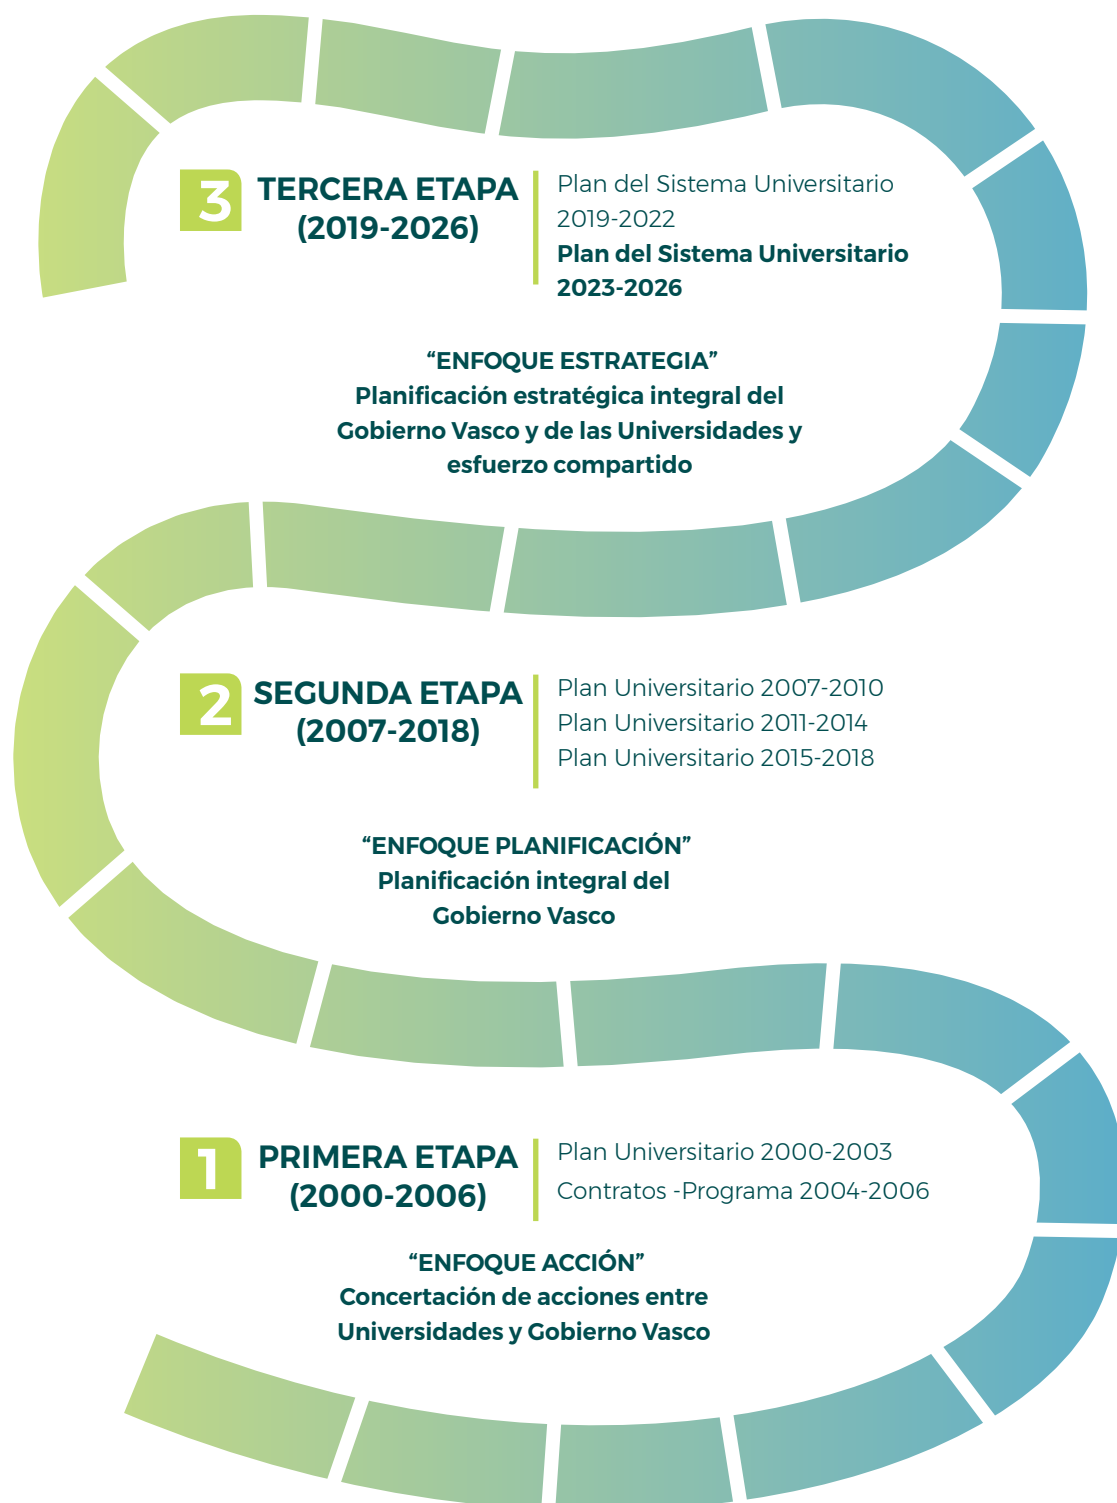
3 TERCERA ETAPA (2019-2026)

Plan del Sistema Universitario 2019-2022
Plan del Sistema Universitario 2023-2026

“ENFOQUE ESTRATEGIA”
Planificación estratégica integral del Gobierno Vasco y de las Universidades y esfuerzo compartido

2 SEGUNDA ETAPA (2007-2018)

Plan Universitario 2007-2010
Plan Universitario 2011-2014
Plan Universitario 2015-2018

“ENFOQUE PLANIFICACIÓN”
Planificación integral del Gobierno Vasco

1 PRIMERA ETAPA (2000-2006)

Plan Universitario 2000-2003
Contratos -Programa 2004-2006

“ENFOQUE ACCIÓN”
Concertación de acciones entre Universidades y Gobierno Vasco